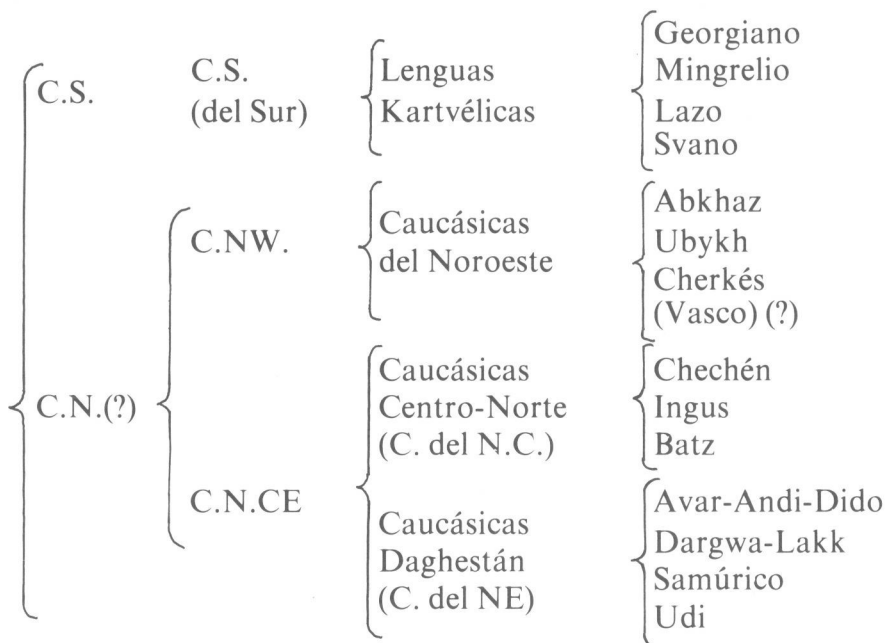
C.S.

C.S. (del Sur)

Lenguas Kartvélicas

Georgiano
Mingrelio
Lazo
Svano

C.N.(?)

C.NW.

Caucásicas del Noroeste

Abkhaz
Ubykh
Cherkés
(Vasco) (?)

C.N.CE

Caucásicas Centro-Norte (C. del N.C.)

Chechén
Ingus
Batz

Caucásicas Daghestán (C. del NE)

Avar-Andi-Dido
Dargwa-Lakk
Samúrico
Udi